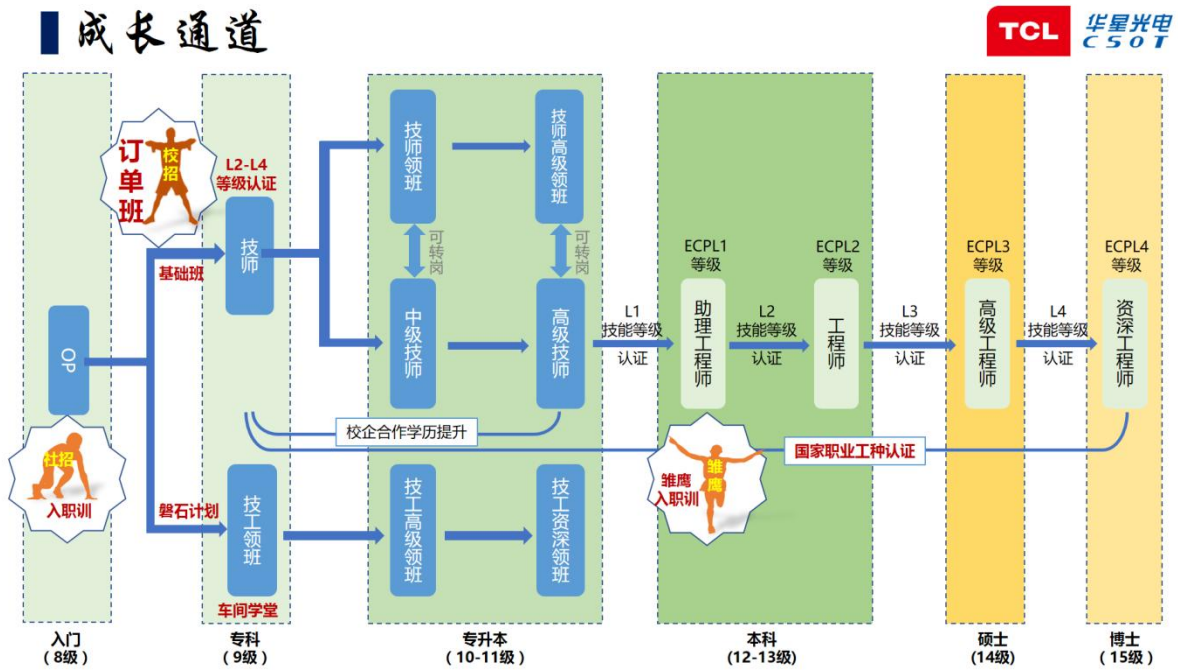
成长通道

TCL 华星光电 CSOT

订单班
校招
L2-L4 等级认证
技师
基础班
OP
社招
入职训
磐石计划
技工领班
车间学堂
技师领班
可转岗
中级技师
技师高级领班
可转岗
高级技师
校企合作学历提升
技工高级领班
技工资深领班
L1 技能等级 认证
ECPL1 等级
助理工程师
L2 技能等级 认证
ECPL2 等级
工程师
L3 技能等级 认证
ECPL3 等级
高级工程师
L4 技能等级 认证
ECPL4 等级
资深工程师
雏鹰
雏鹰 入职训
国家职业工种认证

入门 （8级）
专科 （9级）
专升本 （10-11级）
本科 （12-13级）
硕士 （14级）
博士 （15级）